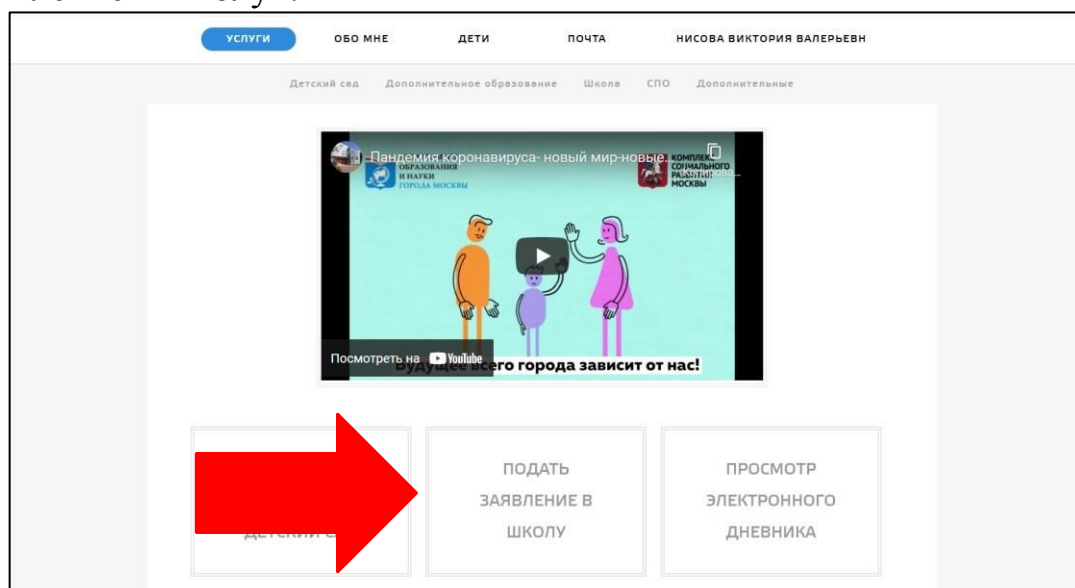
УСЛУГИ ОБО МНЕ ДЕТИ ПОЧТА НИСОВА ВИКТОРИЯ ВАЛЕРЬЕВН

Детский сад Дополнительное образование Школа СПО Дополнительные

Пандемия коронавируса- новый мир-новые...

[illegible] ОБРАЗОВАНИЯ И НАУКИ ГОРОДА МОСКВЫ

КОМПЛЕКС СОЦИАЛЬНОГО РАЗВИТИЯ МОСКВЫ

Посмотреть на YouTube

Будущее всего города зависит от нас!

ДЕТСКИЙ С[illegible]

ПОДАТЬ ЗАЯВЛЕНИЕ В ШКОЛУ

ПРОСМОТР ЭЛЕКТРОННОГО ДНЕВНИКА